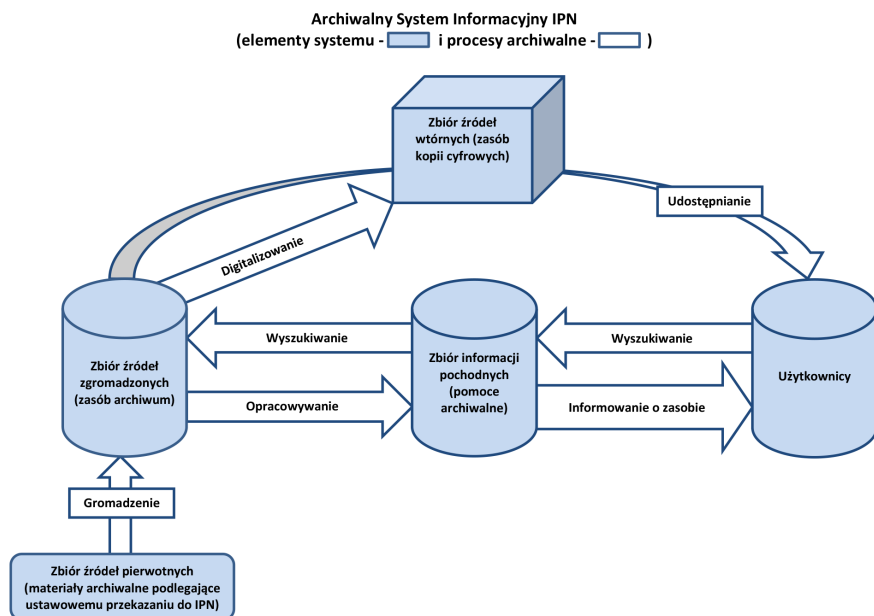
Archiwalny System Informacyjny IPN
(elementy systemu - i procesy archiwalne - )

Zbiór źródeł wtórnych (zasób kopii cyfrowych)

Udostępnianie

Digitalizowanie

Zbiór źródeł zgromadzonych (zasób archiwum)

Wyszukiwanie

Opracowywanie

Zbiór informacji pochodnych (pomoce archiwalne)

Wyszukiwanie

Informowanie o zasobie

Użytkownicy

Gromadzenie

Zbiór źródeł pierwotnych (materiały archiwalne podlegające ustawowemu przekazaniu do IPN)